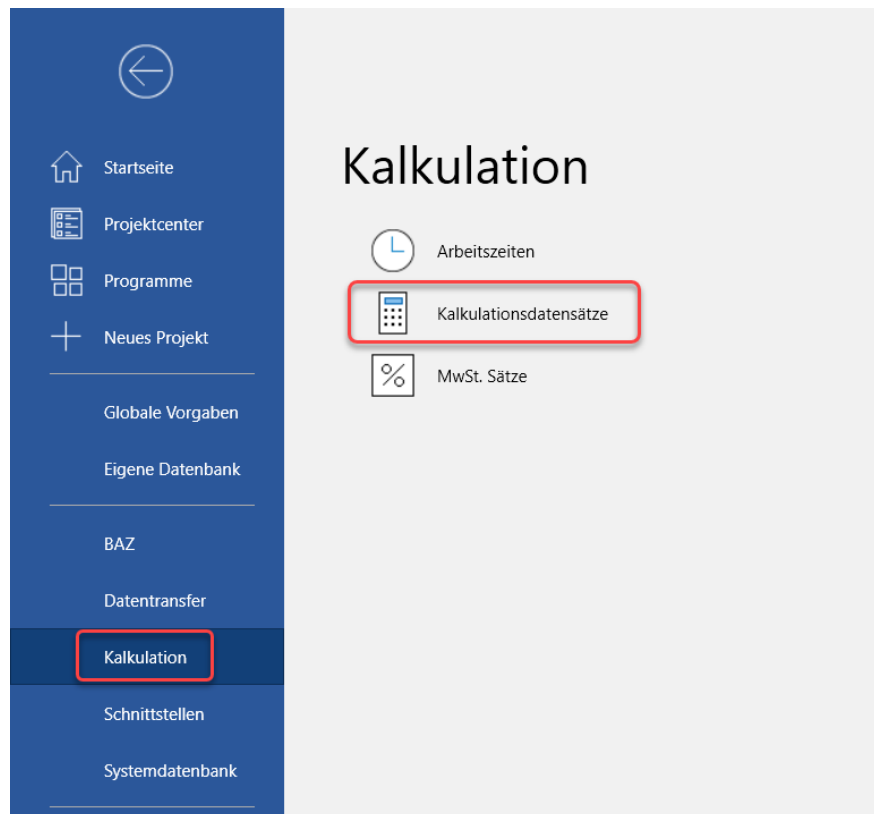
Startseite
Projektcenter
Programme
Neues Projekt
Globale Vorgaben
Eigene Datenbank
BAZ
Datentransfer
Kalkulation
Schnittstellen
Systemdatenbank

Kalkulation

Arbeitszeiten
Kalkulationsdatensätze
MwSt. Sätze